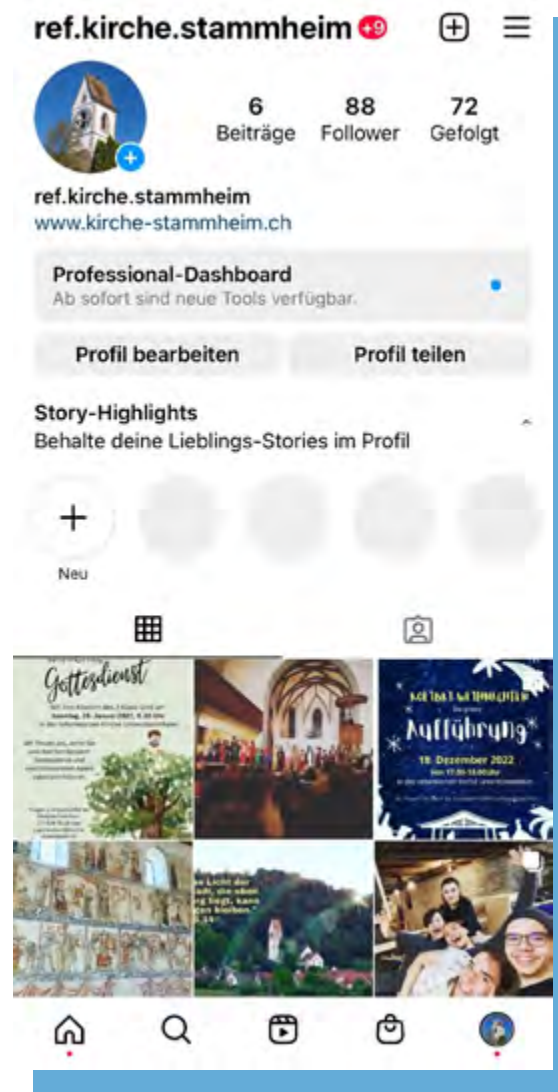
ref.kirche.stammheim 9+

6 Beiträge
88 Follower
72 Gefolgt

ref.kirche.stammheim
www.kirche-stammheim.ch

Professional-Dashboard
Ab sofort sind neue Tools verfügbar.

Profil bearbeiten
Profil teilen

Story-Highlights
Behalte deine Lieblings-Stories im Profil

Neu

Gottesdienst
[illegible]

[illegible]
Aufführung
18. Dezember 2022
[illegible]

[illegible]